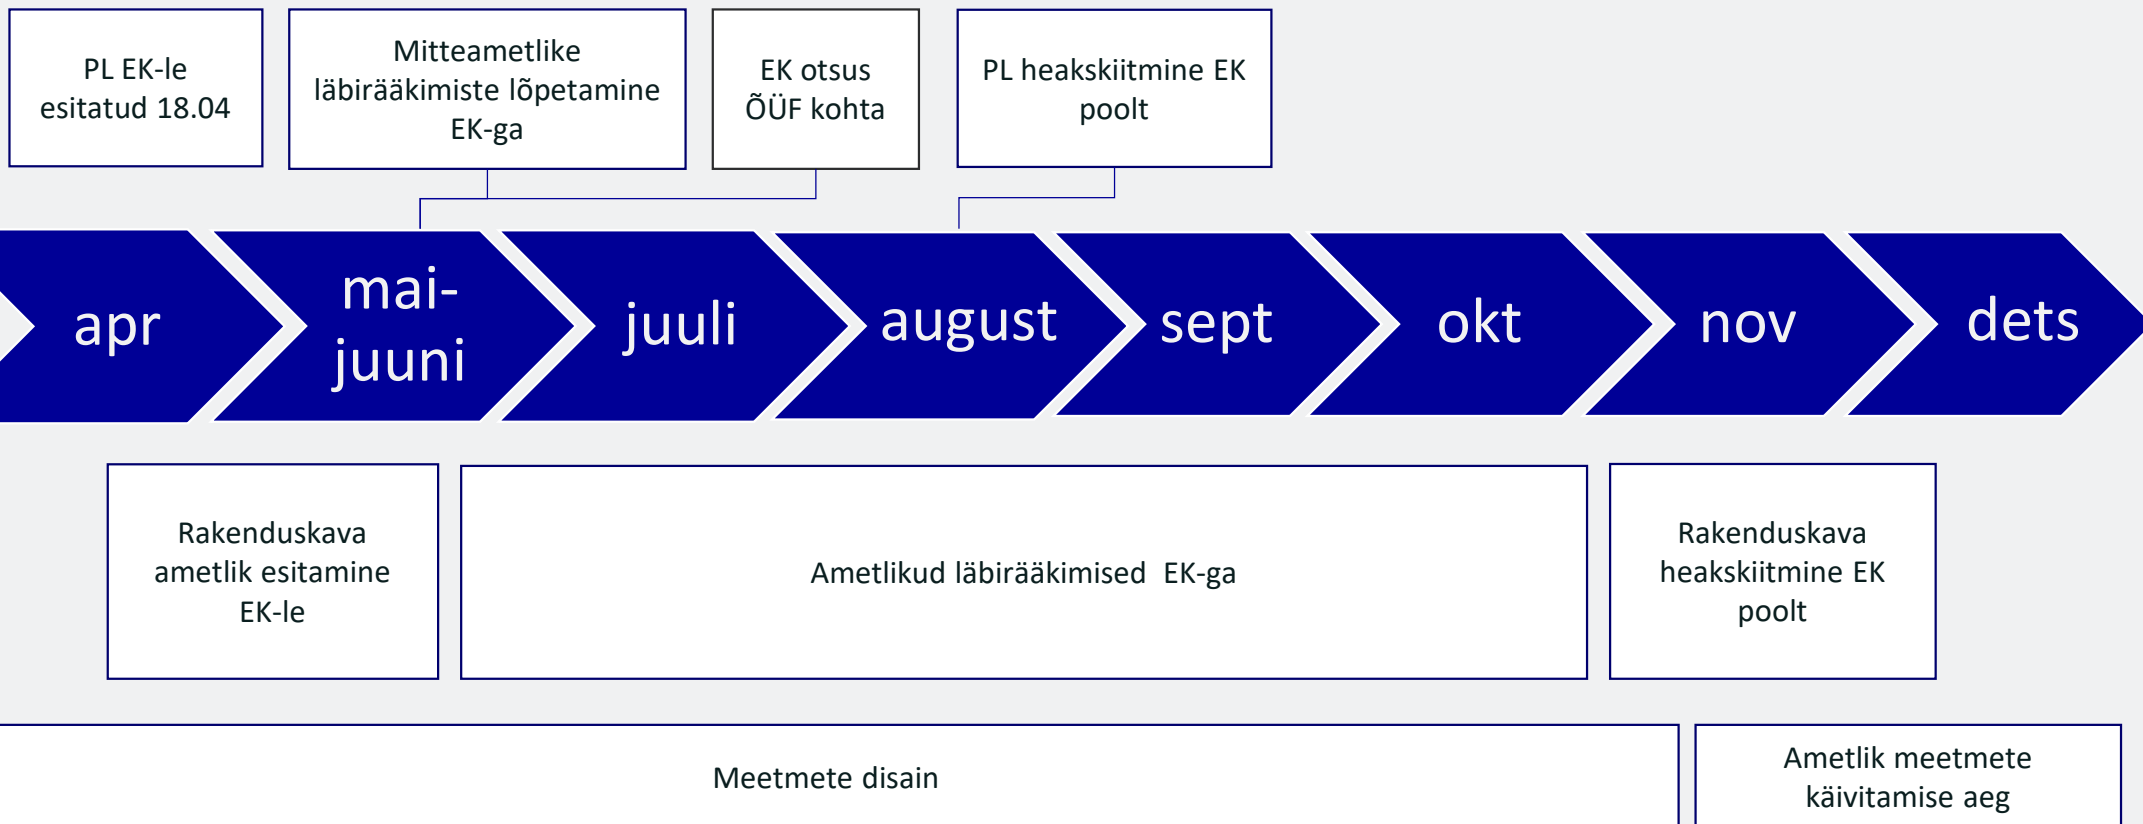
PL EK-le esitatud 18.04

Mitteametlike läbirääkimiste lõpetamine EK-ga

EK otsus ÕÜF kohta

PL heakskiitmine EK poolt

apr

mai-juuni

juuli

august

sept

okt

nov

dets

Rakenduskava ametlik esitamine EK-le

Ametlikud läbirääkimised EK-ga

Rakenduskava heakskiitmine EK poolt

Meetmete disain

Ametlik meetmete käivitamise aeg